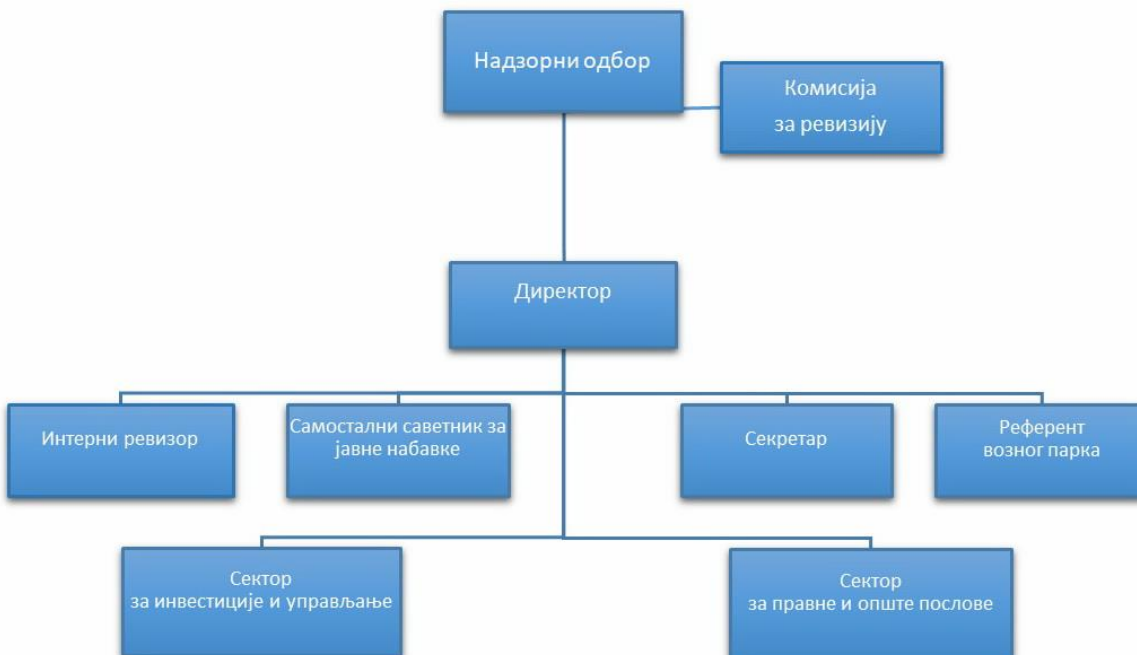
Надзорни одбор

Комисија
за ревизију

Директор

Интерни ревизор

Самостални саветник за јавне набавке

Секретар

Референт возног парка

Сектор
за инвестиције и управљање

Сектор
за правне и опште послове